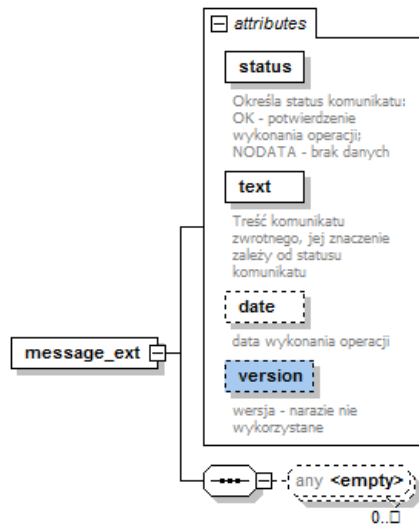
attributes

status

Określa status komunikatu: OK - potwierdzenie wykonania operacji; NODATA - brak danych

text

Treść komunikatu zwrotnego, jej znaczenie zależy od statusu komunikatu

date

data wykonania operacji

version

wersja - narazie nie wykorzystane

message_ext

any <empty>

0..∞